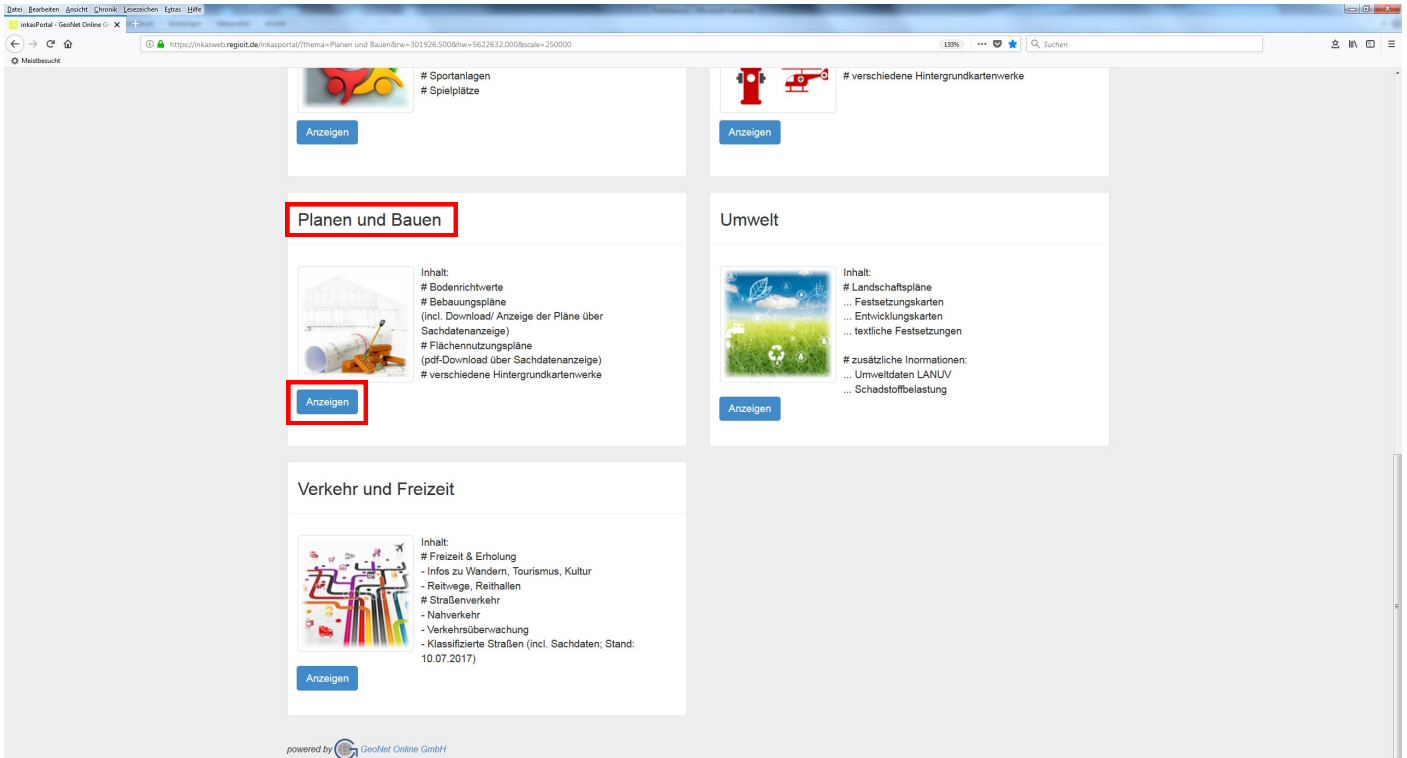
Datei Bearbeiten Ansicht Chronik Lesezeichen Extras Hilfe

inkasPortal - GeoNet Online Gm

https://inkasweb.regioit.de/inkasportal/?thema=Planen und Bauen&rw=301926.500&hw=5622632.000&scale=250000

133%

Suchen

Meistbesucht

# Sportanlagen
# Spielplätze

Anzeigen

# verschiedene Hintergrundkartenwerke

Anzeigen

Planen und Bauen

Inhalt:
# Bodenrichtwerte
# Bebauungspläne
(incl. Download/ Anzeige der Pläne über Sachdatenanzeige)
# Flächennutzungspläne
(pdf-Download über Sachdatenanzeige)
# verschiedene Hintergrundkartenwerke

Anzeigen

Umwelt

Inhalt:
# Landschaftspläne
... Festsetzungskarten
... Entwicklungskarten
... textliche Festsetzungen

# zusätzliche Inormationen:
... Umweltdaten LANUV
... Schadstoffbelastung

Anzeigen

Verkehr und Freizeit

Inhalt:
# Freizeit & Erholung
- Infos zu Wandern, Tourismus, Kultur
- Reitwege, Reithallen
# Straßenverkehr
- Nahverkehr
- Verkehrsüberwachung
- Klassifizierte Straßen (incl. Sachdaten; Stand: 10.07.2017)

Anzeigen

powered by GeoNet Online GmbH